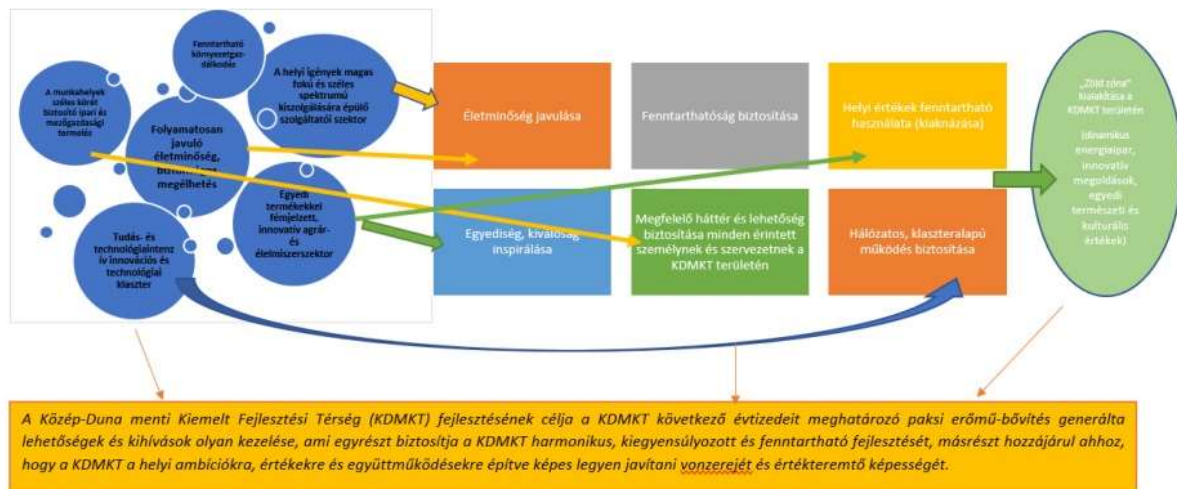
Fenntartható környezetgazdálkodás

A munkahelyek széles körét biztosító ipari és mezőgazdasági termelés

A helyi igények magas fokú és széles spektrumú kiszolgálására épülő szolgáltatói szektor

Folyamatosan javuló életminőség, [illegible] megélhetés

Egyedi termékekkel fémjelzett, innovatív agrár- és élelmiszerszektor

Tudás- és technológiaintenzív innovációs és technológiai klaszter

Életminőség javulása

Fenntarthatóság biztosítása

Helyi értékek fenntartható használata (kiaknázása)

„Zöld zóna" kialakítása a KDMKT területén

(dinamikus energiaipar, innovatív megoldások, egyedi természeti és kulturális értékek)

Egyediség, kiválóság inspirálása

Megfelelő háttér és lehetőség biztosítása minden érintett személynek és szervezetnek a KDMKT területén

Hálózatos, klaszteralapú működés biztosítása

A Közép-Duna menti Kiemelt Fejlesztési Térség (KDMKT) fejlesztésének célja a KDMKT következő évtizedeit meghatározó paksi erőmű-bővítés generálta lehetőségek és kihívások olyan kezelése, ami egyrészt biztosítja a KDMKT harmonikus, kiegyensúlyozott és fenntartható fejlesztését, másrészt hozzájárul ahhoz, hogy a KDMKT a helyi ambíciókra, értékekre és együttműködésekre építve képes legyen javítani vonzerejét és értékteremtő képességét.